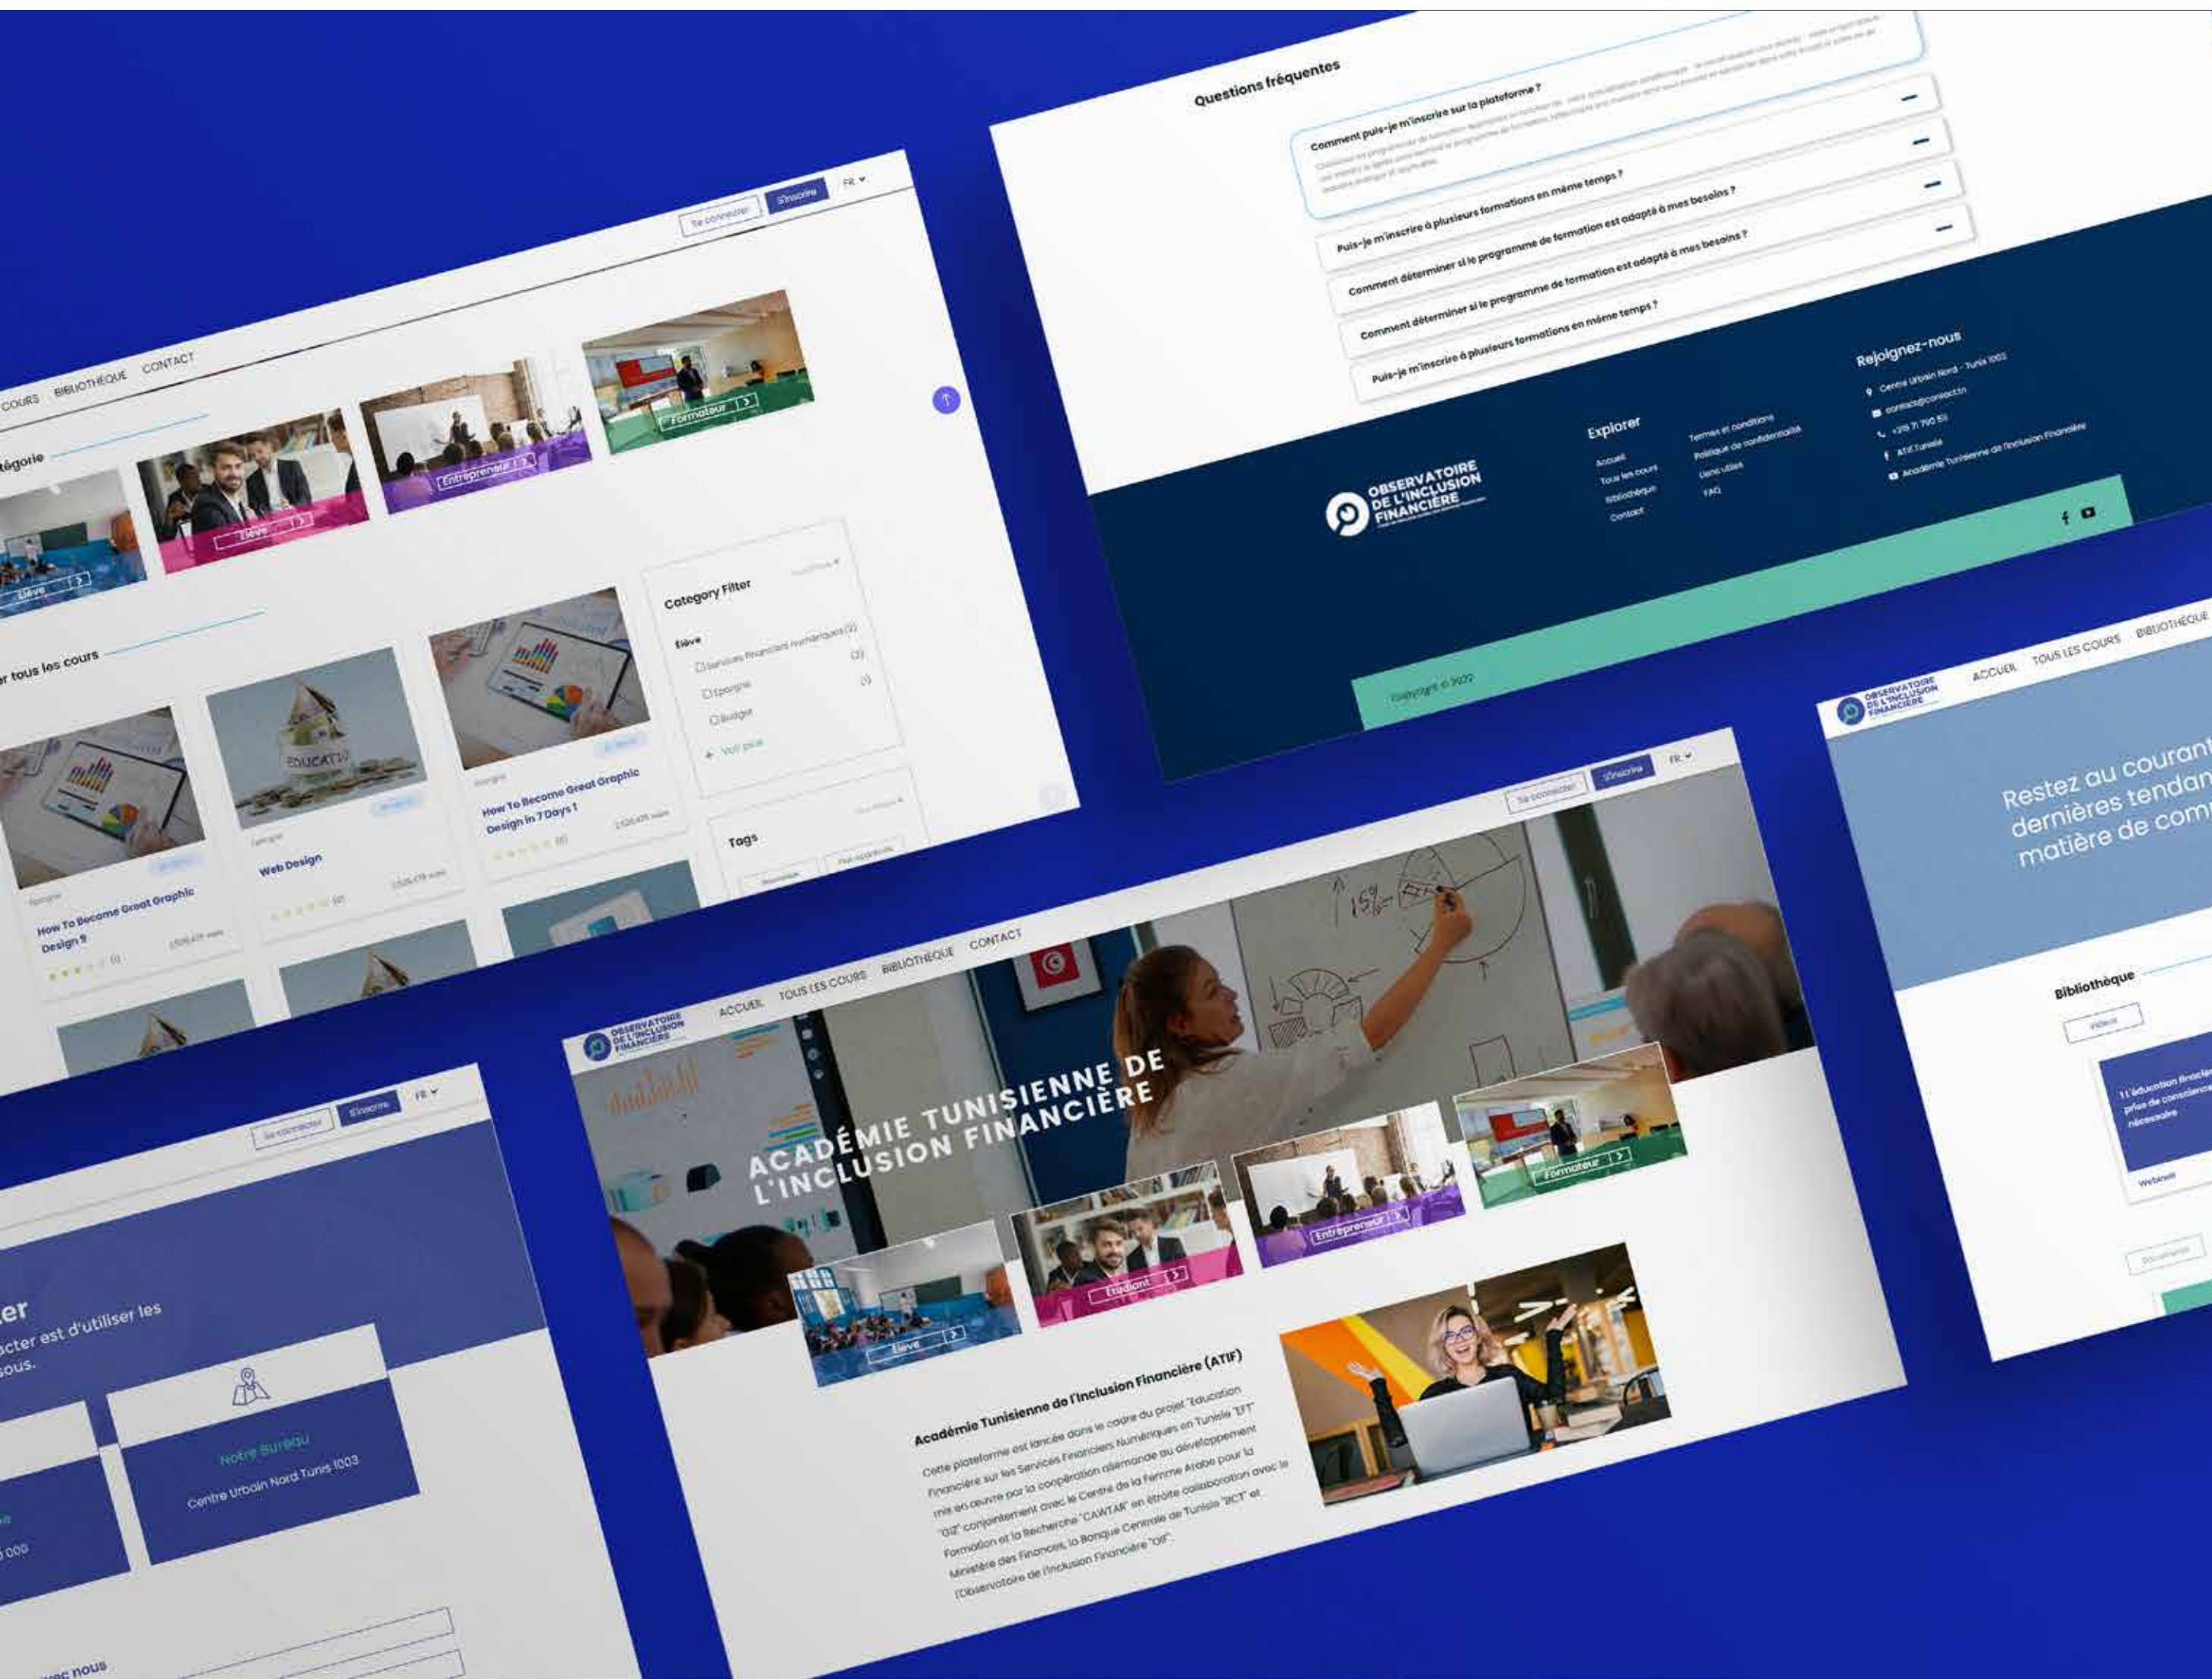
COURS BIBLIOTHÈQUE CONTACT

Se connecter S'inscrire FR

tégorie

Elève
Elève
Entrepreneur
Formateur

r tous les cours

Category Filter

Elève
Services financiers numériques (3)
Epargne (1)
Budget (1)
Voir plus

How To Become Great Graphic Design 9

Web Design

How To Become Great Graphic Design in 7 Days !

Tags

Questions fréquentes

Comment puis-je m'inscrire sur la plateforme ?

Puis-je m'inscrire à plusieurs formations en même temps ?

Comment déterminer si le programme de formation est adapté à mes besoins ?

Comment déterminer si le programme de formation est adapté à mes besoins ?

Puis-je m'inscrire à plusieurs formations en même temps ?

OBSERVATOIRE DE L'INCLUSION FINANCIÈRE

Explorer
Accueil
Tous les cours
Bibliothèque
Contact

Termes et conditions
Politique de confidentialité
Liens utiles
FAQ

Rejoignez-nous
Centre Urbain Nord - Tunis 1003
contact@contact.tn
+216 71 700 511
ATIF.Tunisie
Académie Tunisienne de l'inclusion Financière

Copyright © 2022

OBSERVATOIRE DE L'INCLUSION FINANCIÈRE
ACCUEIL TOUS LES COURS BIBLIOTHÈQUE

Restez au courant
dernières tendan
matière de com

Bibliothèque

Vidéos

Webinar

Documents

Se connecter S'inscrire FR

OBSERVATOIRE DE L'INCLUSION FINANCIÈRE
ACCUEIL TOUS LES COURS BIBLIOTHÈQUE CONTACT

ACADÉMIE TUNISIENNE DE L'INCLUSION FINANCIÈRE

Elève
Etudiant
Entrepreneur
Formateur

Académie Tunisienne de l'Inclusion Financière (ATIF)

Cette plateforme est lancée dans le cadre du projet "Education Financière sur les Services Financiers Numériques en Tunisie "EFT" mis en œuvre par la coopération allemande au développement "GIZ" conjointement avec le Centre de la Femme Arabe pour la Formation et la Recherche "CAWTAR" en étroite collaboration avec le Ministère des Finances, la Banque Centrale de Tunisie "BCT" et l'Observatoire de l'Inclusion Financière "OIF".

Se connecter S'inscrire FR

ter
cter est d'utiliser les
sous.

Notre Bureau
Centre Urbain Nord Tunis 1003

000

vec nous